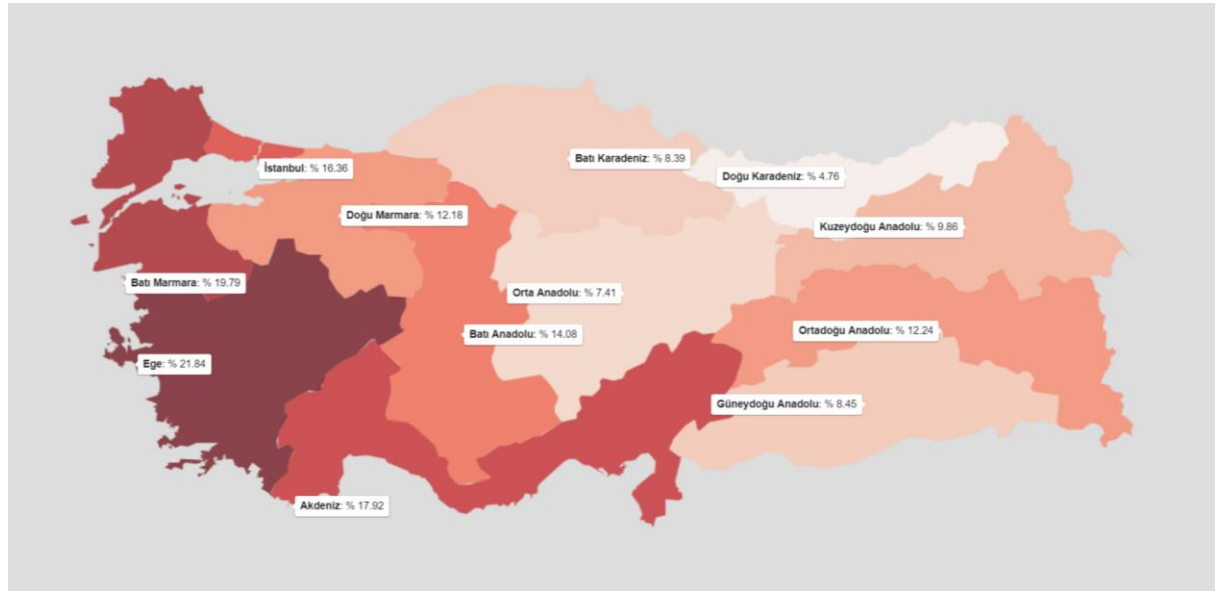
İstanbul: % 16.36

Batı Karadeniz: % 8.39

Doğu Karadeniz: % 4.76

Doğu Marmara: % 12.18

Kuzeydoğu Anadolu: % 9.86

Batı Marmara: % 19.79

Orta Anadolu: % 7.41

Batı Anadolu: % 14.08

Ortadoğu Anadolu: % 12.24

Ege: % 21.84

Güneydoğu Anadolu: % 8.45

Akdeniz: % 17.92